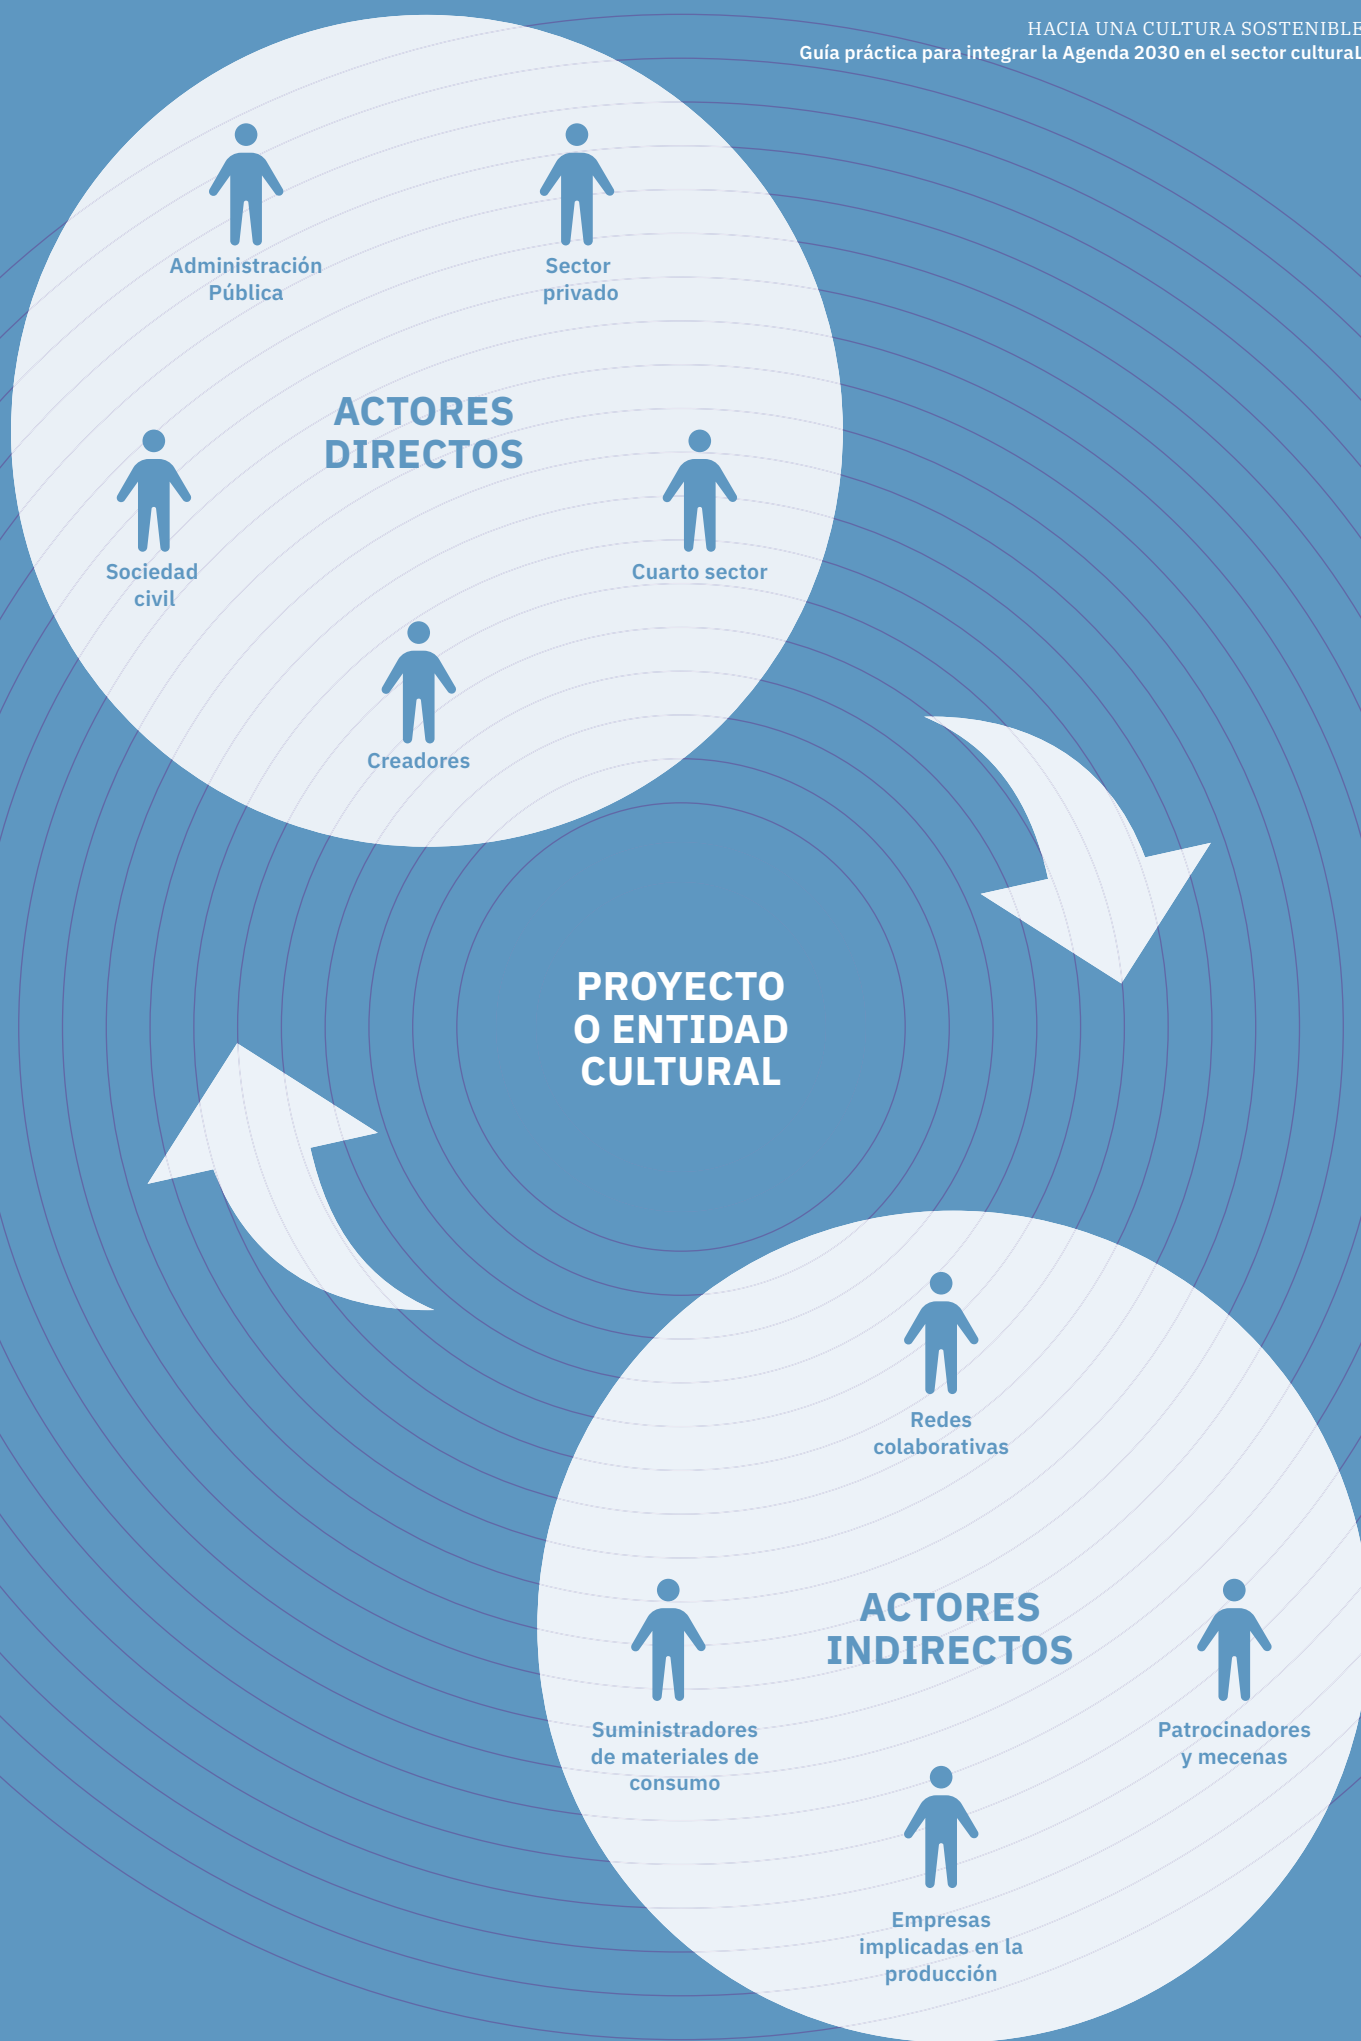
HACIA UNA CULTURA SOSTENIBLE
Guía práctica para integrar la Agenda 2030 en el sector cultural

Administración Pública

Sector privado

ACTORES DIRECTOS

Sociedad civil

Cuarto sector

Creadores

PROYECTO O ENTIDAD CULTURAL

Redes colaborativas

ACTORES INDIRECTOS

Suministradores de materiales de consumo

Patrocinadores y mecenas

Empresas implicadas en la producción